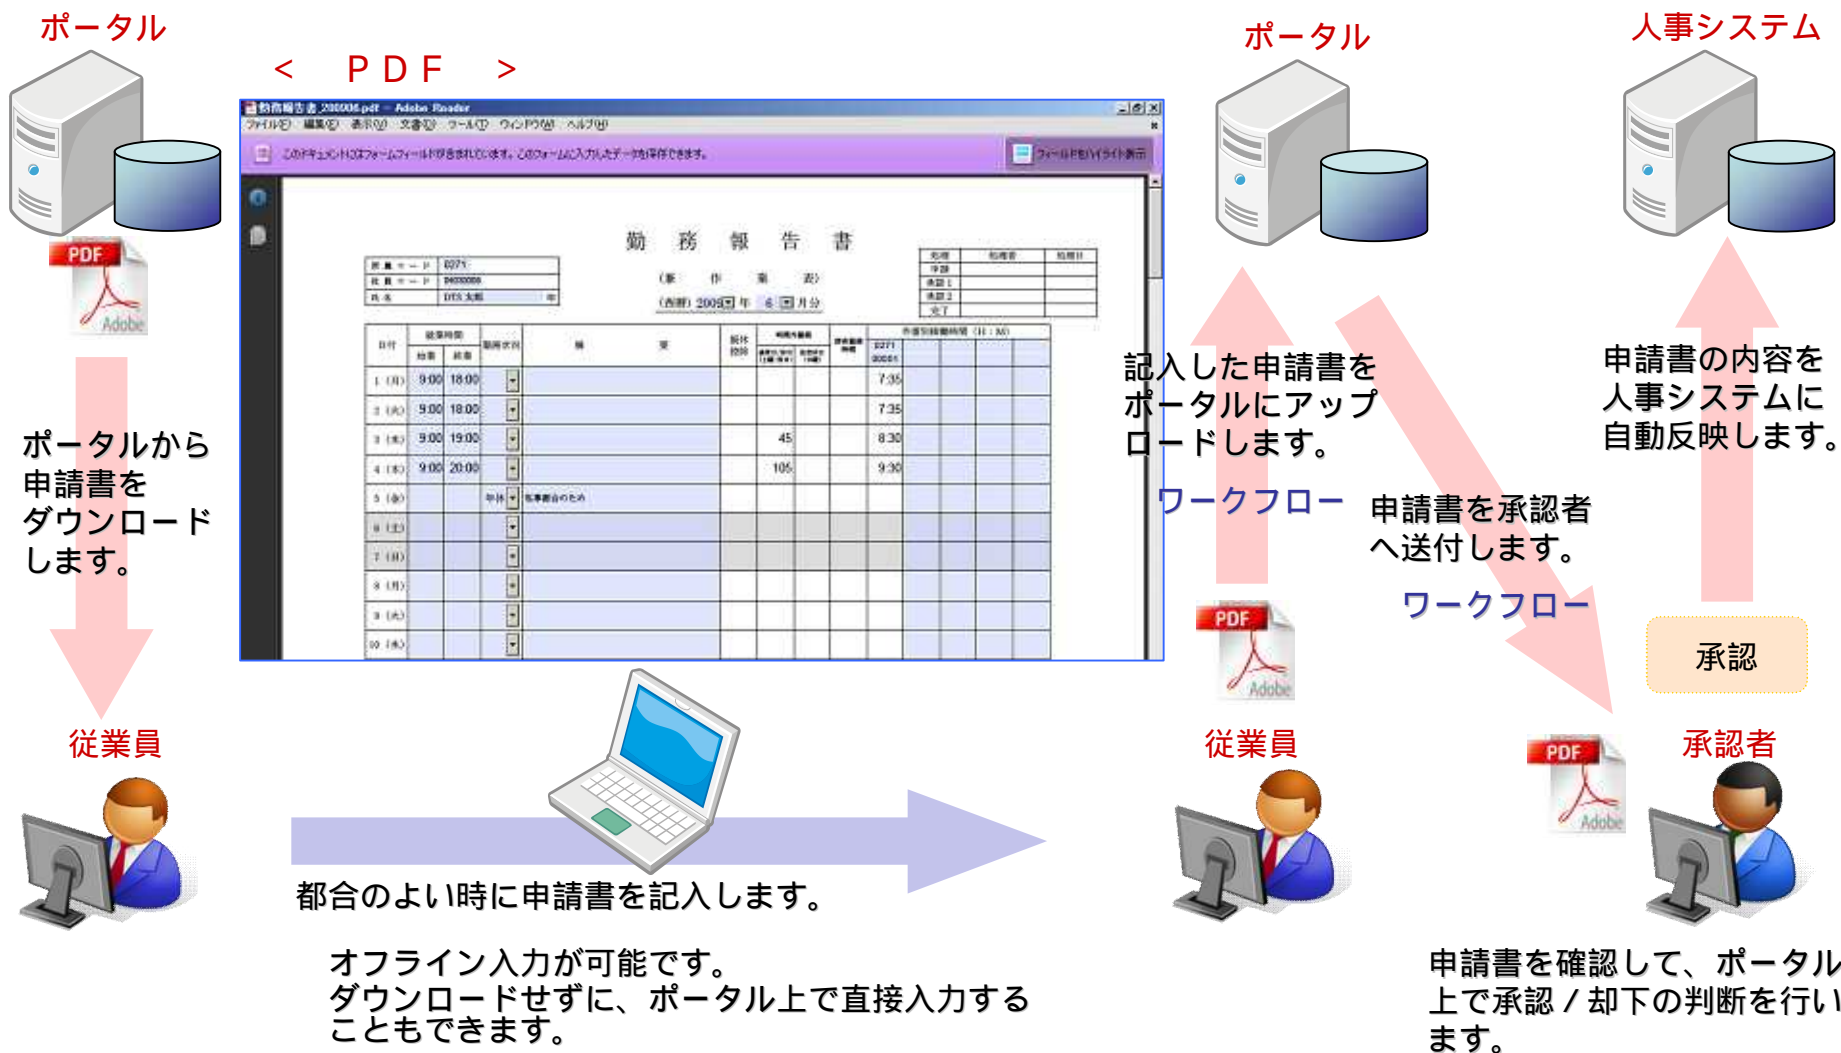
ポータル

< PDF >

ポータル

人事システム

PDF
Adobe

勤務報告書_200006.pdf - Adobe Reader
ファイル(F) 編集(E) 表示(V) 文書(D) ツール(T) ウィンドウ(W) ヘルプ(H)
このドキュメントにはフォームフィールドが含まれています。このフォームに入力したデータを保存できます。
フィールドをハイライト表示

勤務報告書

| 日付 | 始業 | 終業 |
|---|---|---|
| 1 (月) | 9:00 | 18:00 |
| 2 (火) | 9:00 | 18:00 |
| 3 (水) | 9:00 | 19:00 |
| 4 (木) | 9:00 | 20:00 |
| 5 (金) | | |
| 6 (土) | | |
| 7 (日) | | |
| 8 (月) | | |
| 9 (火) | | |
| 10 (水) | | |

7:35
7:35
45
8:30
105
9:30

記入した申請書をポータルにアップロードします。

申請書の内容を人事システムに自動反映します。

ポータルから申請書をダウンロードします。

ワークフロー

申請書を承認者へ送付します。

ワークフロー

PDF
Adobe

承認

従業員

従業員

承認者

PDF
Adobe

都合のよい時に申請書を記入します。

オフライン入力が可能です。
ダウンロードせずに、ポータル上で直接入力することもできます。

申請書を確認して、ポータル上で承認 / 却下の判断を行います。